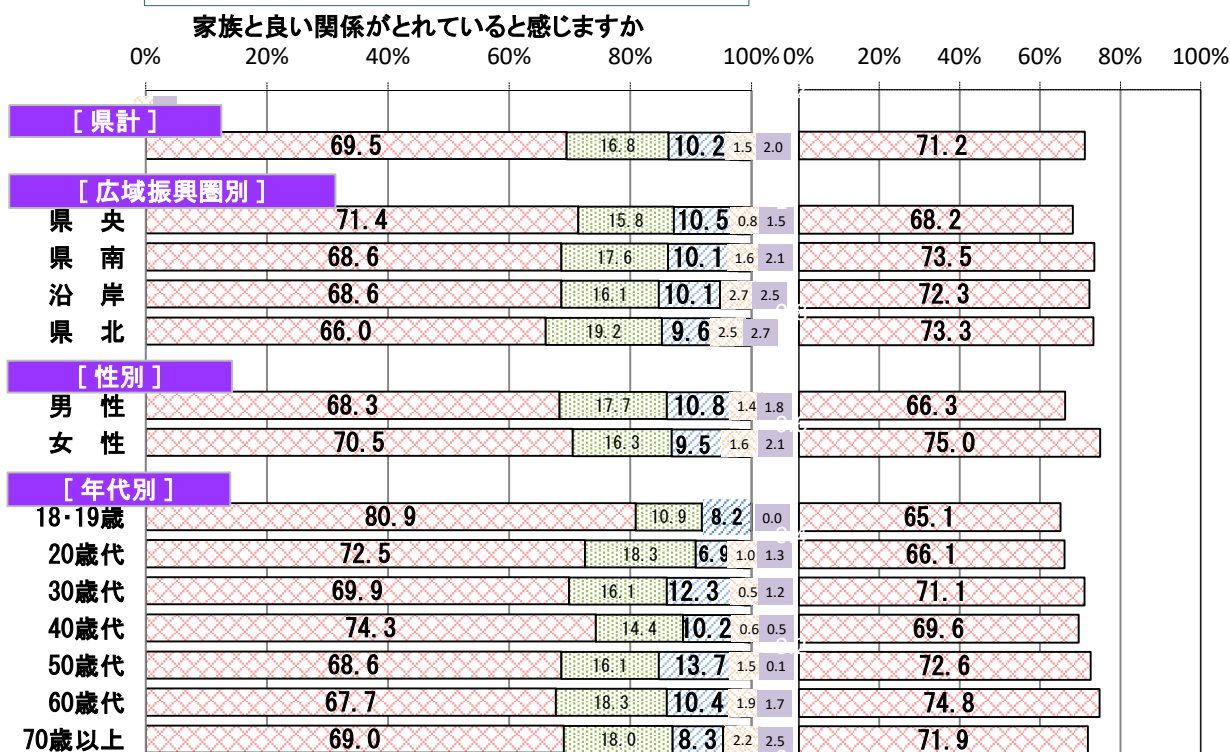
家族と良い関係がとれていると感じますか

0% 20% 40% 60% 80% 100% 0% 20% 40% 60% 80% 100%

［県計］
69.5 16.8 10.2 1.5 2.0 71.2

［広域振興圏別］
県央 71.4 15.8 10.5 0.8 1.5 68.2
県南 68.6 17.6 10.1 1.6 2.1 73.5
沿岸 68.6 16.1 10.1 2.7 2.5 72.3
県北 66.0 19.2 9.6 2.5 2.7 73.3

［性別］
男性 68.3 17.7 10.8 1.4 1.8 66.3
女性 70.5 16.3 9.5 1.6 2.1 75.0

［年代別］
18･19歳 80.9 10.9 8.2 0.0 65.1
20歳代 72.5 18.3 6.9 1.0 1.3 66.1
30歳代 69.9 16.1 12.3 0.5 1.2 71.1
40歳代 74.3 14.4 10.2 0.6 0.5 69.6
50歳代 68.6 16.1 13.7 1.5 0.1 72.6
60歳代 67.7 18.3 10.4 1.9 1.7 74.8
70歳以上 69.0 18.0 8.3 2.2 2.5 71.9